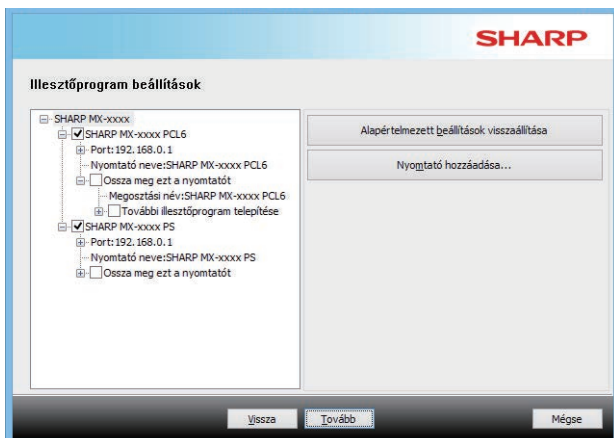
SHARP

Illesztőprogram beállítások

SHARP MX-xxxx
SHARP MX-xxxx PCL6
Port:192.168.0.1
Nyomtató neve:SHARP MX-xxxx PCL6
Ossza meg ezt a nyomtatót
Megosztási név:SHARP MX-xxxx PCL6
További illesztőprogram telepítése
SHARP MX-xxxx PS
Port:192.168.0.1
Nyomtató neve:SHARP MX-xxxx PS
Ossza meg ezt a nyomtatót

Alapértelmezett beállítások visszaállítása

Nyomtató hozzáadása...

Vissza

Tovább

Mégse